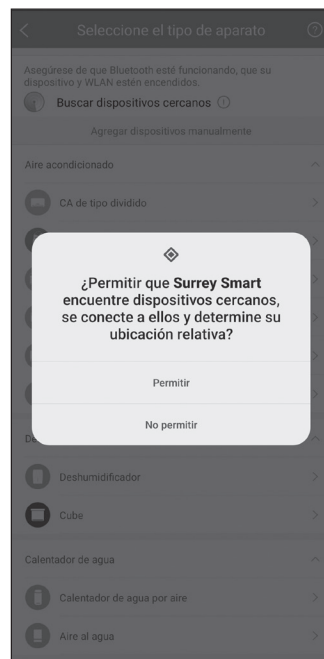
Seleccione el tipo de aparato

Asegúrese de que Bluetooth esté funcionando, que su dispositivo y WLAN estén encendidos.

Buscar dispositivos cercanos

Agregar dispositivos manualmente

Aire acondicionado

CA de tipo dividido

¿Permitir que **Surrey Smart** encuentre dispositivos cercanos, se conecte a ellos y determine su ubicación relativa?

Permitir

No permitir

De

Deshumidificador

Cube

Calentador de agua

Calentador de agua por aire

Aire al agua